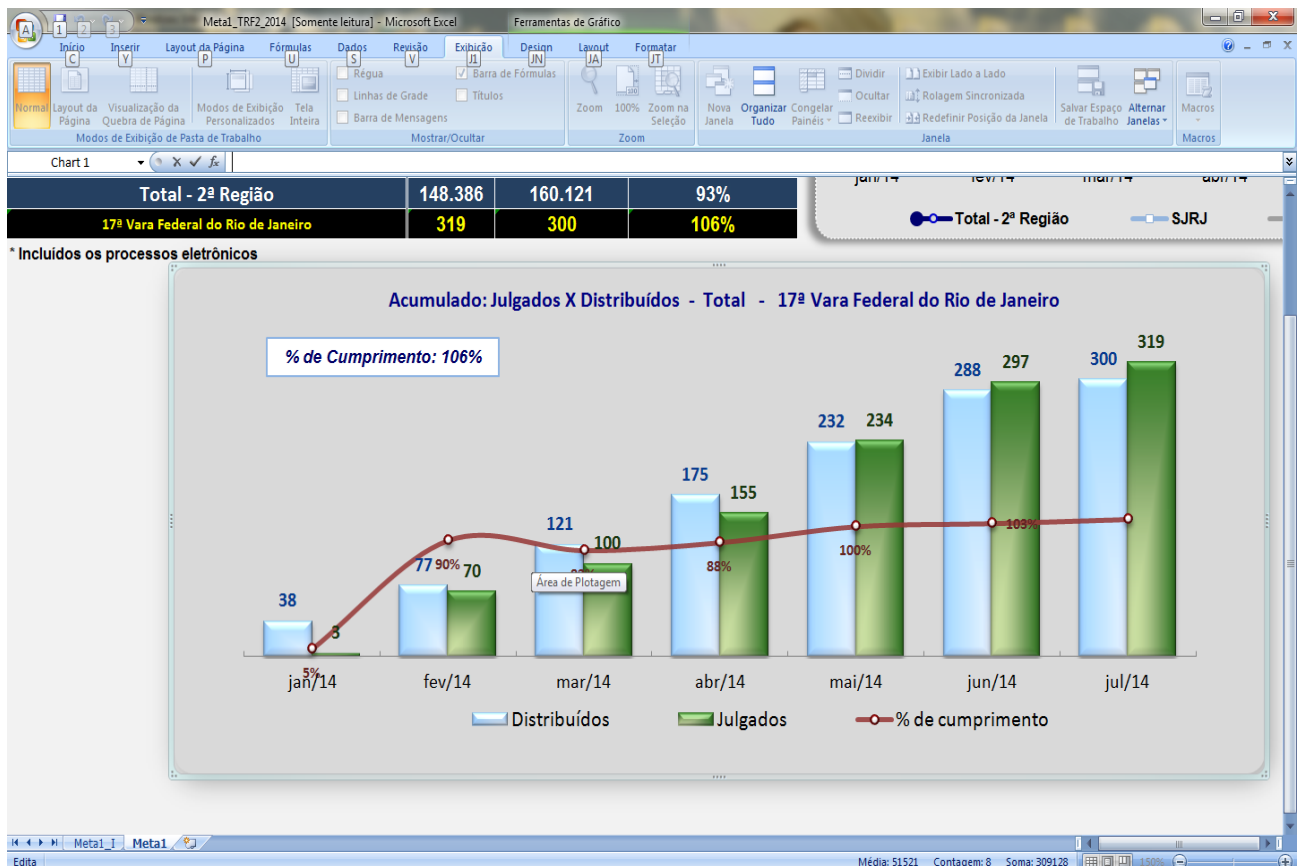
Meta1_TRF2_2014 [Somente leitura] - Microsoft Excel
Ferramentas de Gráfico

Início C
Inserir Y
Layout da Página P
Fórmulas U
Dados S
Revisão V
Exibição J1
Design JN
Layout JA
Formatar JT

Normal
Layout da Página
Visualização da Quebra de Página
Modos de Exibição Personalizados
Tela Inteira
Modos de Exibição de Pasta de Trabalho

Régua
Linhas de Grade
Barra de Mensagens
Barra de Fórmulas
Títulos
Mostrar/Ocultar

Zoom
100%
Zoom na Seleção
Zoom

Nova Janela
Organizar Tudo
Congelar Painéis
Dividir
Ocultar
Reexibir
Exibir Lado a Lado
Rolagem Sincronizada
Redefinir Posição da Janela
Salvar Espaço de Trabalho
Alternar Janelas
Janela

Macros
Macros

Chart 1

| Total - 2ª Região | 148.386 | 160.121 | 93% |
|---|---|---|---|
| 17ª Vara Federal do Rio de Janeiro | 319 | 300 | 106% |

jan/14 fev/14 mar/14 abr/14
Total - 2ª Região
SJRJ

* Incluídos os processos eletrônicos

Acumulado: Julgados X Distribuídos - Total - 17ª Vara Federal do Rio de Janeiro

% de Cumprimento: 106%

38
8
5%
jan/14
77
90%
70
fev/14
121
100
Área de Plotagem
mar/14
175
155
88%
abr/14
232
234
100%
mai/14
288
297
103%
jun/14
300
319
jul/14

Distribuídos
Julgados
% de cumprimento

Meta1_I
Meta1

Edita
Média: 51521 Contagem: 8 Soma: 309128